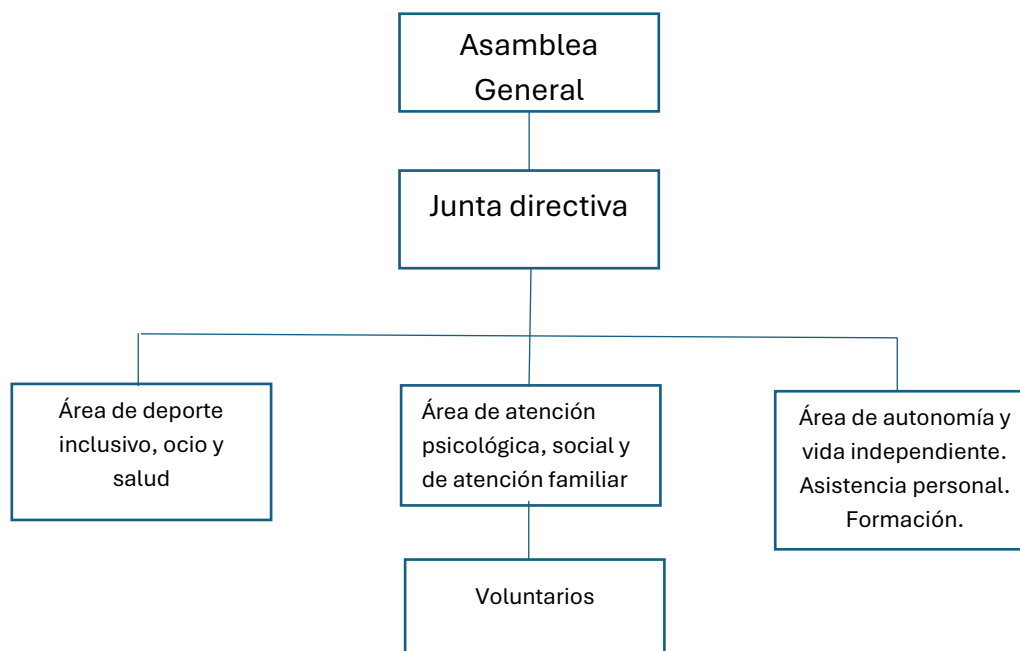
Asamblea General

Junta directiva

Área de deporte inclusivo, ocio y salud

Área de atención psicológica, social y de atención familiar

Área de autonomía y vida independiente. Asistencia personal. Formación.

Voluntarios